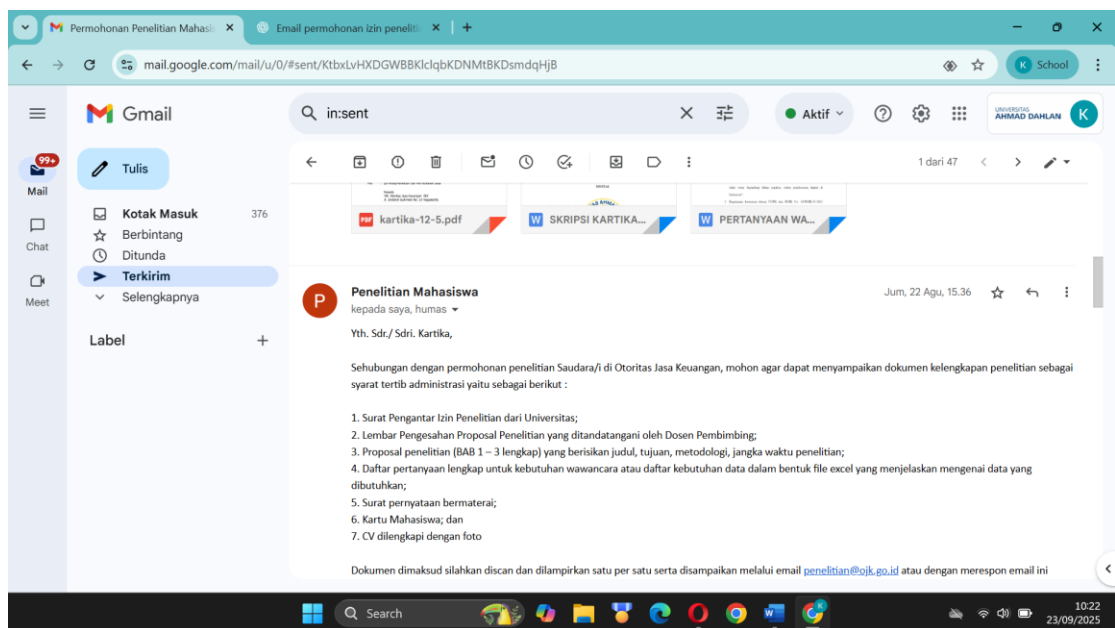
Permohonan Penelitian Mahasis ×
Email permohonan izin peneliti ×
+

mail.google.com/mail/u/0/#sent/KtbxLvHXDGWBBKlclqbKDNMtBKDsmdqHjB

K School

Gmail

in:sent

Aktif

UNIVERSITAS AHMAD DAHLAN K

99+
Mail
Chat
Meet

Tulis
Kotak Masuk 376
Berbintang
Ditunda
Terkirim
Selengkapnya

Label +

1 dari 47

kartika-12-5.pdf
SKRIPSI KARTIKA...
PERTANYAAN WA...

Penelitian Mahasiswa
kepada saya, humas
Jum, 22 Agu, 15.36

Yth. Sdr./ Sdri. Kartika,

Sehubungan dengan permohonan penelitian Saudara/i di Otoritas Jasa Keuangan, mohon agar dapat menyampaikan dokumen kelengkapan penelitian sebagai syarat tertib administrasi yaitu sebagai berikut :

1. Surat Pengantar Izin Penelitian dari Universitas;
2. Lembar Pengesahan Proposal Penelitian yang ditandatangani oleh Dosen Pembimbing;
3. Proposal penelitian (BAB 1 – 3 lengkap) yang berisikan judul, tujuan, metodologi, jangka waktu penelitian;
4. Daftar pertanyaan lengkap untuk kebutuhan wawancara atau daftar kebutuhan data dalam bentuk file excel yang menjelaskan mengenai data yang dibutuhkan;
5. Surat pernyataan bermaterai;
6. Kartu Mahasiswa; dan
7. CV dilengkapi dengan foto

Dokumen dimaksud silahkan discan dan dilampirkan satu per satu serta disampaikan melalui email penelitian@ojk.go.id atau dengan merespon email ini

Search

10:22
23/09/2025